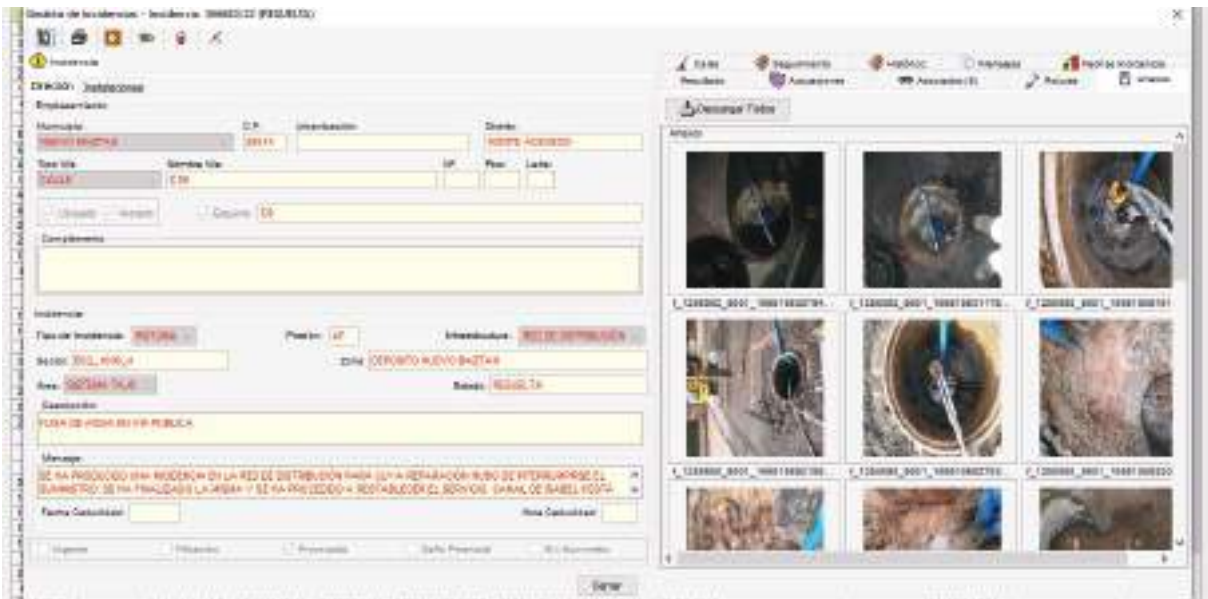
Gestión de Incidencias - Incidencia: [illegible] (RESUELTA)

Incidencia

Dirección Instalaciones

Emplazamiento

Municipio
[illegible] BAZTAN

C.P.
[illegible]

Urbanización

Distrito
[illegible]

Tipo Vía
CALLE

Nombre Vía
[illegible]

Nº

Piso

Letra

Ubicado Anexo

Esquina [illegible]

Complemento

Incidencia

Tipo de Incidencia: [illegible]

Prioridad: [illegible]

Infraestructura: RED DE DISTRIBUCION

Sector: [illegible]

Zona: DEPOSITO NUEVO BAZTAN

Área: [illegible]

Estado: RESUELTA

Descripción

FUGA DE AGUA EN VIA PUBLICA

Mensaje

SE HA PRODUCIDO UNA INCIDENCIA EN LA RED DE DISTRIBUCION PARA SU REPARACION HUBO DE INTERRUMPIRSE EL SUMINISTRO. SE HA FINALIZADO LA AVERIA Y SE HA PROCEDIDO A RESTABLECER EL SERVICIO. CANAL DE ISABEL II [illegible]

Fecha Caducidad

Hora Caducidad

Urgente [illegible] Provocada Daño Potencial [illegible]

Cerrar

Estado Seguimiento Histórico Mensajes Perfil de Incidencias

Resultado Actuaciones Asociados (0) Avisos Anexos

Descargar Todos

Anexos

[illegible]

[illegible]

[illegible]

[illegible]

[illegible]

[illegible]